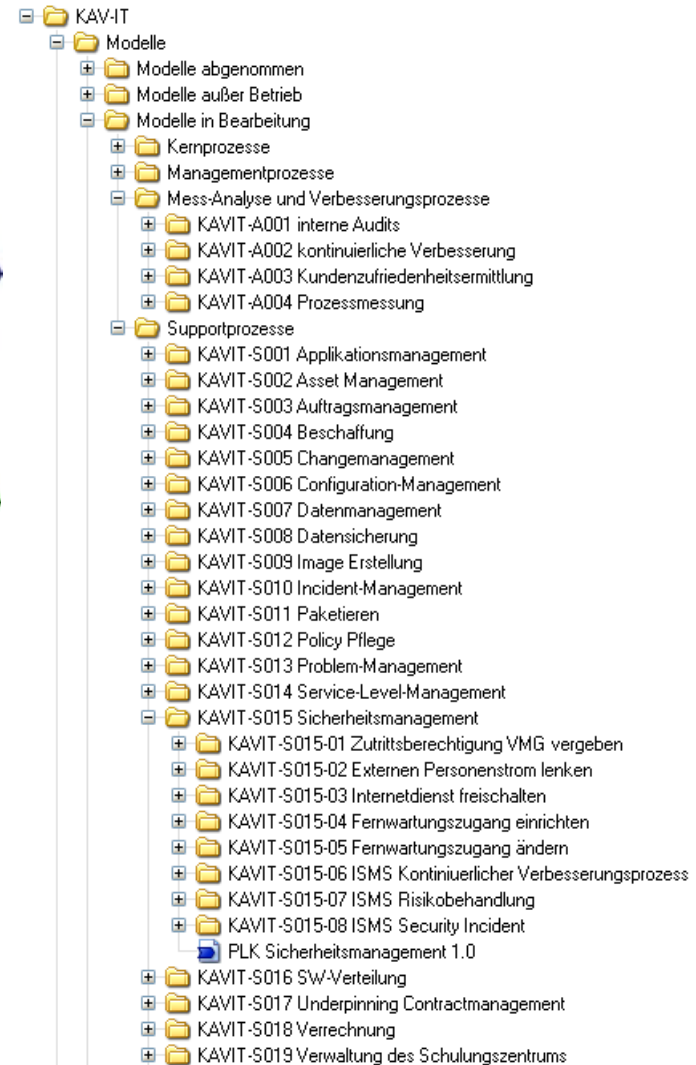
KAV-IT
Modelle
Modelle abgenommen
Modelle außer Betrieb
Modelle in Bearbeitung
Kernprozesse
Managementprozesse
Mess-Analyse und Verbesserungsprozesse
KAVIT-A001 interne Audits
KAVIT-A002 kontinuierliche Verbesserung
KAVIT-A003 Kundenzufriedenheitsermittlung
KAVIT-A004 Prozessmessung
Supportprozesse
KAVIT-S001 Applikationsmanagement
KAVIT-S002 Asset Management
KAVIT-S003 Auftragsmanagement
KAVIT-S004 Beschaffung
KAVIT-S005 Changemanagement
KAVIT-S006 Configuration-Management
KAVIT-S007 Datenmanagement
KAVIT-S008 Datensicherung
KAVIT-S009 Image Erstellung
KAVIT-S010 Incident-Management
KAVIT-S011 Paketieren
KAVIT-S012 Policy Pflege
KAVIT-S013 Problem-Management
KAVIT-S014 Service-Level-Management
KAVIT-S015 Sicherheitsmanagement
KAVIT-S015-01 Zutrittsberechtigung VMG vergeben
KAVIT-S015-02 Externen Personenstrom lenken
KAVIT-S015-03 Internetdienst freischalten
KAVIT-S015-04 Fernwartungszugang einrichten
KAVIT-S015-05 Fernwartungszugang ändern
KAVIT-S015-06 ISMS Kontiniuerlicher Verbesserungsprozess
KAVIT-S015-07 ISMS Risikobehandlung
KAVIT-S015-08 ISMS Security Incident
PLK Sicherheitsmanagement 1.0
KAVIT-S016 SW-Verteilung
KAVIT-S017 Underpinning Contractmanagement
KAVIT-S018 Verrechnung
KAVIT-S019 Verwaltung des Schulungszentrums